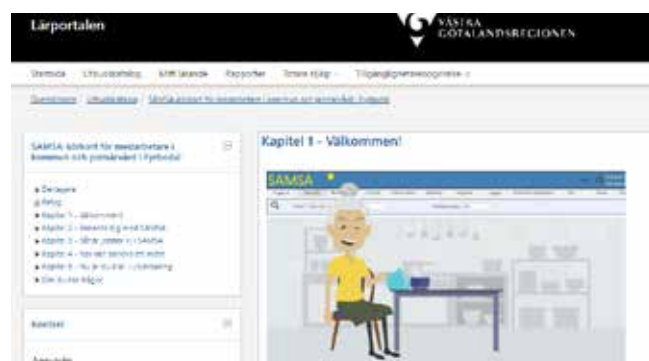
Lärportalen

VÄSTRA GÖTALANDSREGIONEN

Startsida Utbildningskatalog Mitt lärande Rapporter Tillgänglighetsredogörelse

Startsidan / Utbildningar / SAMSA körkort för medarbetare i kommun och primärvård / Fyrbodal

SAMSA körkort för medarbetare i kommun och primärvård i Fyrbodal

Deltagare
Betyg
Kapitel 1 - Välkommen
Kapitel 2 - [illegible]
Kapitel 3 - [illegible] SAMSA
Kapitel 4 - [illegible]
Kapitel 5 - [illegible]
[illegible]

Kapitel 1 - Välkommen!

SAMSA

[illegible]